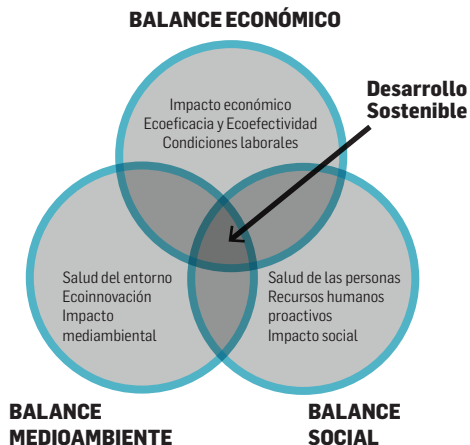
BALANCE ECONÓMICO

Desarrollo Sostenible

Impacto económico
Ecoeficacia y Ecoefectividad
Condiciones laborales

Salud del entorno
Ecoinnovación
Impacto mediambiental

Salud de las personas
Recursos humanos proactivos
Impacto social

BALANCE MEDIOAMBIENTE

BALANCE SOCIAL